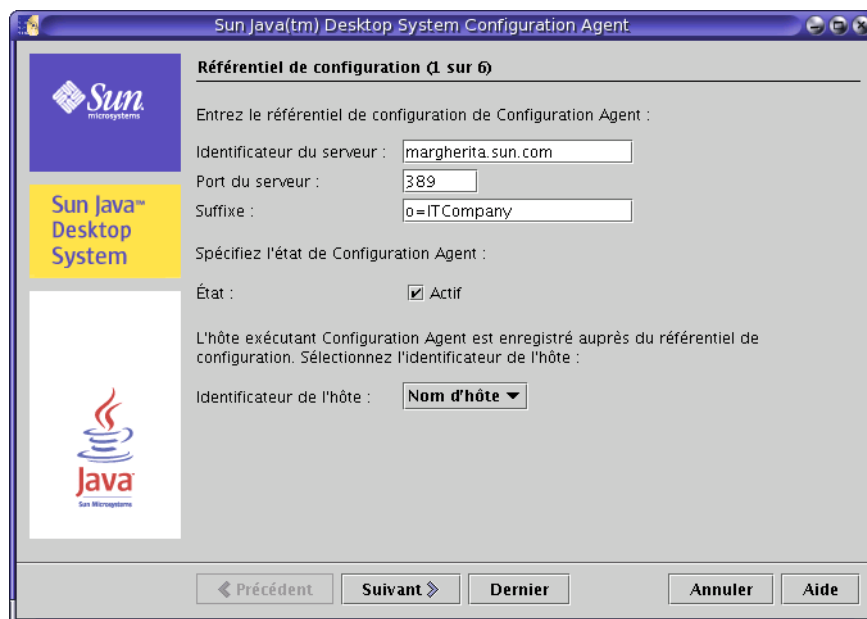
Sun Java(tm) Desktop System Configuration Agent

Sun microsystems

Sun Java™ Desktop System

Java
Sun Microsystems

Référentiel de configuration (1 sur 6)

Entrez le référentiel de configuration de Configuration Agent :

Identificateur du serveur : margherita.sun.com
Port du serveur : 389
Suffixe : o=ITCompany

Spécifiez l'état de Configuration Agent :

État : Actif

L'hôte exécutant Configuration Agent est enregistré auprès du référentiel de configuration. Sélectionnez l'identificateur de l'hôte :

Identificateur de l'hôte : Nom d'hôte

Précédent Suivant Dernier Annuler Aide